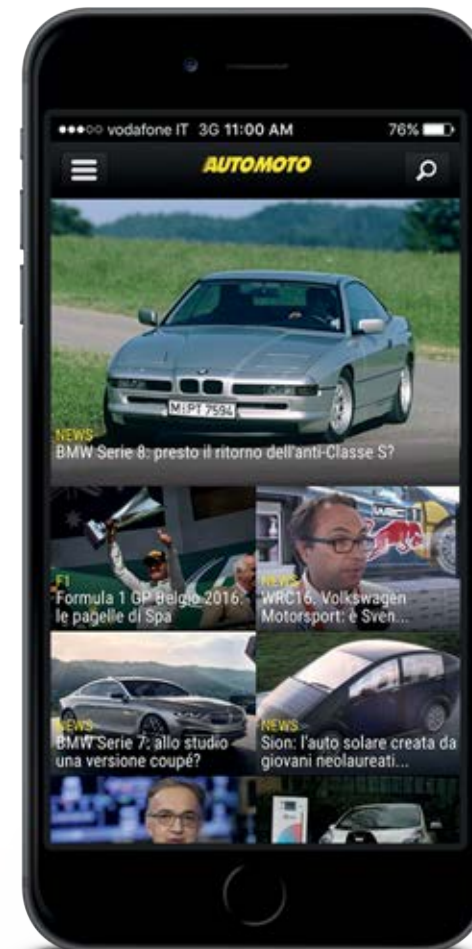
●●●○○ vodafone IT 3G 11:00 AM 76%

AUTOMOTO

M PT 7594

NEWS
BMW Serie 8: presto il ritorno dell'anti-Classe S?

F1
Formula 1 GP Belgio 2016: le pagelle di Spa

NEWS
WRC16, Volkswagen Motorsport: è Sven...

NEWS
BMW Serie 7: allo studio una versione coupé?

NEWS
Sion: l'auto solare creata da giovani neolaureati...